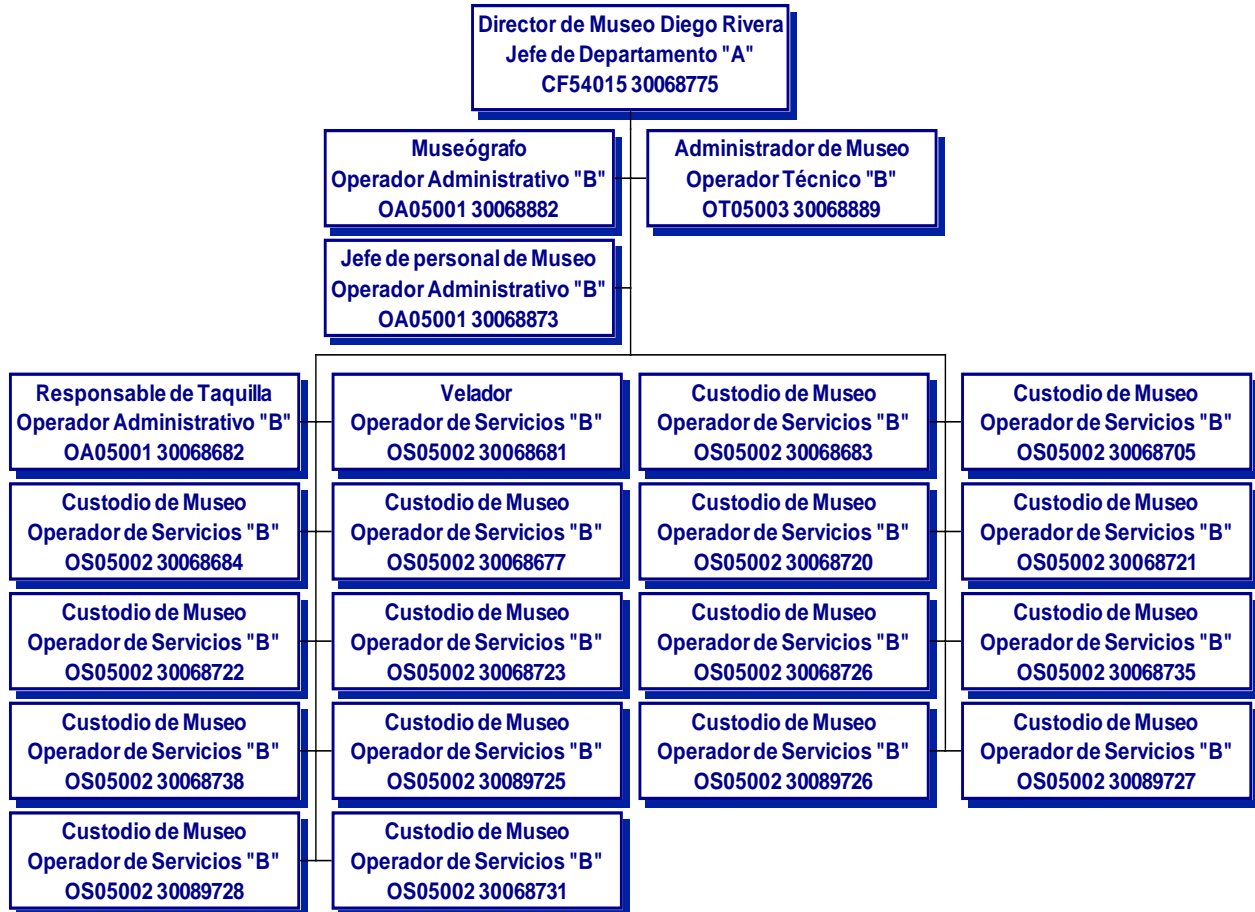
Director de Museo Diego Rivera
Jefe de Departamento "A"
CF54015 30068775

Museógrafo
Operador Administrativo "B"
OA05001 30068882

Administrador de Museo
Operador Técnico "B"
OT05003 30068889

Jefe de personal de Museo
Operador Administrativo "B"
OA05001 30068873

Responsable de Taquilla
Operador Administrativo "B"
OA05001 30068682

Custodio de Museo
Operador de Servicios "B"
OS05002 30068684

Custodio de Museo
Operador de Servicios "B"
OS05002 30068722

Custodio de Museo
Operador de Servicios "B"
OS05002 30068738

Custodio de Museo
Operador de Servicios "B"
OS05002 30089728

Velador
Operador de Servicios "B"
OS05002 30068681

Custodio de Museo
Operador de Servicios "B"
OS05002 30068677

Custodio de Museo
Operador de Servicios "B"
OS05002 30068723

Custodio de Museo
Operador de Servicios "B"
OS05002 30089725

Custodio de Museo
Operador de Servicios "B"
OS05002 30068731

Custodio de Museo
Operador de Servicios "B"
OS05002 30068683

Custodio de Museo
Operador de Servicios "B"
OS05002 30068720

Custodio de Museo
Operador de Servicios "B"
OS05002 30068726

Custodio de Museo
Operador de Servicios "B"
OS05002 30089726

Custodio de Museo
Operador de Servicios "B"
OS05002 30068705

Custodio de Museo
Operador de Servicios "B"
OS05002 30068721

Custodio de Museo
Operador de Servicios "B"
OS05002 30068735

Custodio de Museo
Operador de Servicios "B"
OS05002 30089727